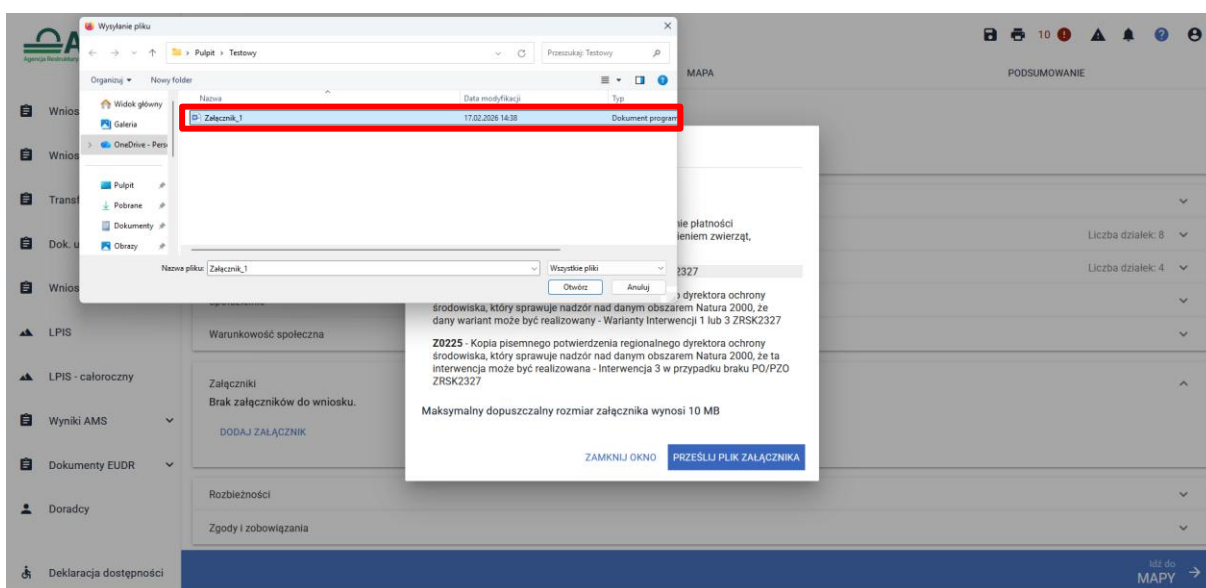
Wysyłanie pliku

Pulpit › Testowy

Przeszukaj: Testowy

Organizuj ▾ Nowy folder

Widok główny
Galeria
OneDrive - Pers
Pulpit
Pobrane
Dokumenty
Obrazy

| Nazwa | Data modyfikacji | Typ |
|---|---|---|
| Załącznik_1 | 17.02.2026 14:38 | Dokument program |

Nazwa pliku: Załącznik_1

Wszystkie pliki

Otwórz Anuluj

Agencja Restrukturyzacji

MAPA PODSUMOWANIE

10

Wnios

Wnios

Transf

Dok. u

Wnios

LPIS

LPIS - całoroczny

Wyniki AMS

Dokumenty EUDR

Doradcy

Deklaracja dostępności

ie płatności
ieniem zwierząt,

2327

Liczba działek: 8

Liczba działek: 4

o dyrektora ochrony środowiska, który sprawuje nadzór nad danym obszarem Natura 2000, że dany wariant może być realizowany - Warianty Interwencji 1 lub 3 ZRSK2327

Warunkowość społeczna

**Z0225** - Kopia pisemnego potwierdzenia regionalnego dyrektora ochrony środowiska, który sprawuje nadzór nad danym obszarem Natura 2000, że ta interwencja może być realizowana - Interwencja 3 w przypadku braku PO/PZO ZRSK2327

Załączniki
Brak załączników do wniosku.

DODAJ ZAŁĄCZNIK

Maksymalny dopuszczalny rozmiar załącznika wynosi 10 MB

ZAMKNIJ OKNO PRZEŚLIJ PLIK ZAŁĄCZNIKA

Rozbieżności

Zgody i zobowiązania

Idź do
MAPY